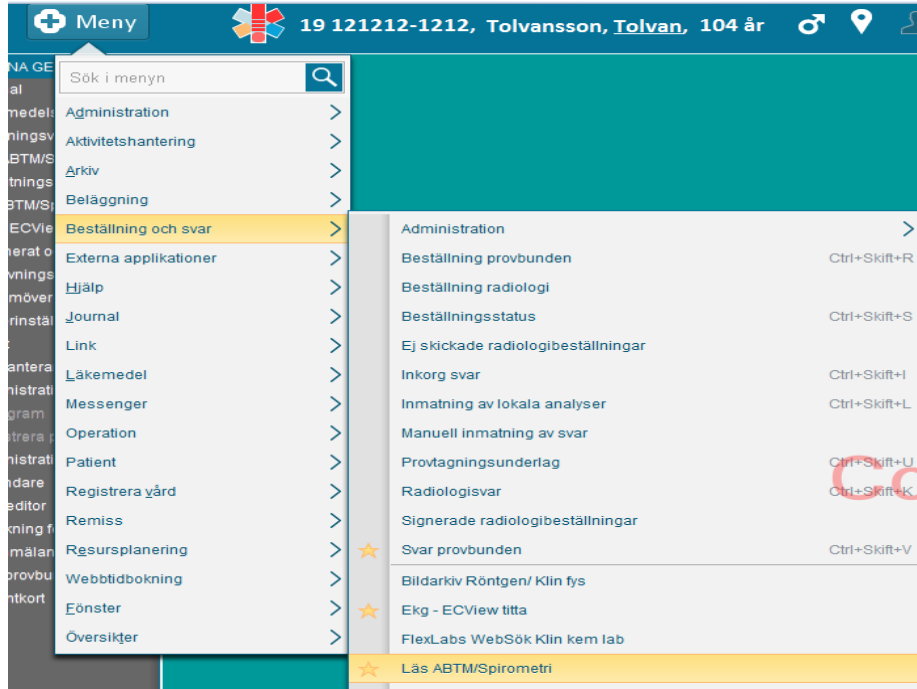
Meny

19 121212-1212, Tolvansson, Tolvan, 104 år

NA GE
al
medel
ningsv
BTM/S
tnings
BTM/S
ECVie
nerat o
vnings
möver
rinstäl
t
antera
nistrati
gram
strera
nistrati
ndare
editor
kning f
mälan
provbu
ntkort

Sök i menyn

Administration
Aktivitetshantering
Arkiv
Beläggning
Beställning och svar
Externa applikationer
Hjälp
Journal
Link
Läkemedel
Messenger
Operation
Patient
Registrera vård
Remiss
Resursplanering
Webbtidbokning
Fönster
Översikter

Administration
Beställning provbunden Ctrl+Skift+R
Beställning radiologi
Beställningsstatus Ctrl+Skift+S
Ej skickade radiologibeställningar
Inkorg svar Ctrl+Skift+I
Inmatning av lokala analyser Ctrl+Skift+L
Manuell inmatning av svar
Provtagningsunderlag Ctrl+Skift+U
Radiologisvar Ctrl+Skift+K
Signerade radiologibeställningar
Svar provbunden Ctrl+Skift+V
Bildarkiv Röntgen/ Klin fys
Ekg - ECView titta
FlexLabs WebSök Klin kem lab
Läs ABTM/Spirometri

Co